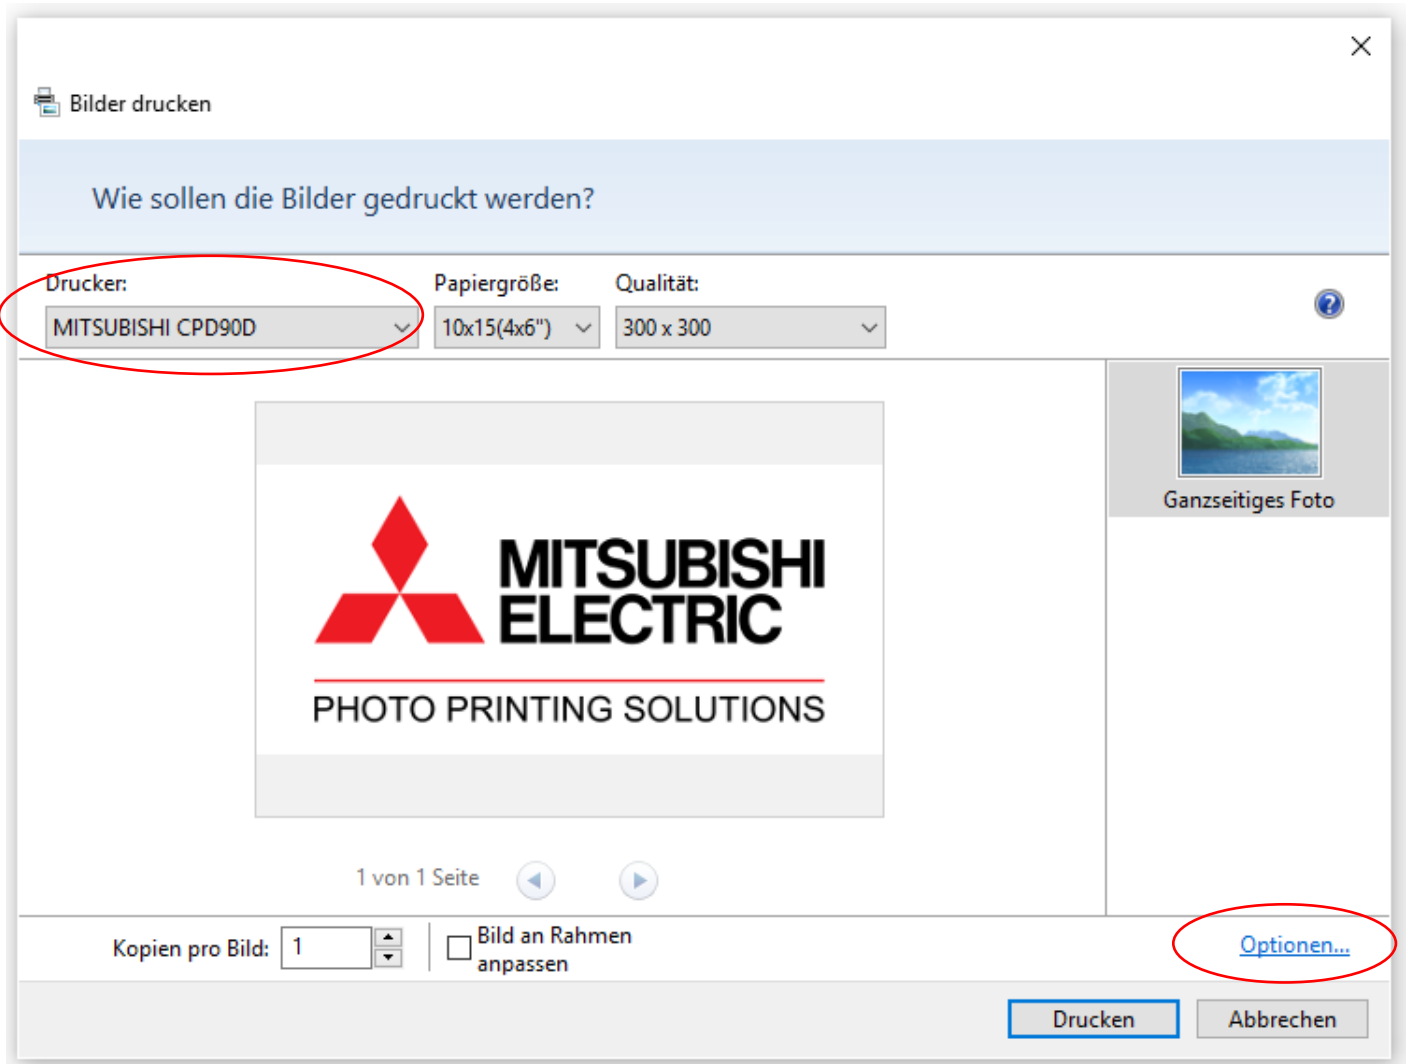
Bilder drucken

Wie sollen die Bilder gedruckt werden?

Drucker:
MITSUBISHI CPD90D

Papiergröße:
10x15(4x6")

Qualität:
300 x 300

MITSUBISHI ELECTRIC
PHOTO PRINTING SOLUTIONS

Ganzseitiges Foto

1 von 1 Seite

Kopien pro Bild: 1

Bild an Rahmen anpassen

Optionen...

Drucken

Abbrechen